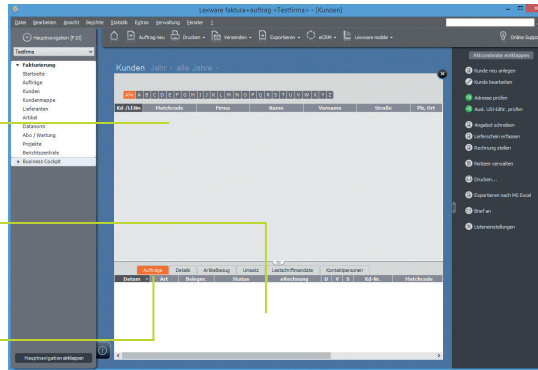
Lexware faktura+auftrag <Testfirma> - [Kunden]

Datei Bearbeiten Ansicht Register Statistik Extras Verwaltung Fenster ?

Hauptnavigation (F10)

Auftrag neu Drucken Versenden Exportieren xCRM Lexware mobile

Online Support

Testfirma

Fakturierung
Startseite
Aufträge
Kunden
Kundenmappe
Lieferanten
Artikel
Datanorm
Abo / Wartung
Projekte
Berichtszentrale
Business Cockpit

Kunden Jahr - alle Jahre -

Alle A B C D E F G H I J K L M N O P Q R S T U V W X Y Z

| Kd.-/Lf.Nr. | Matchcode | Firma | Name | Vorname | Straße | Plz. Ort |
|---|---|---|---|---|---|---|

Aufträge Details Artikelbezug Umsatz Lastschriftmandate Kontaktpersonen

| Datum | Art | Belegnr. | Status | eRechnung | D | V | S | Kd-Nr. | Matchcode |
|---|---|---|---|---|---|---|---|---|---|

Hauptnavigation einklappen

Aktionsleiste einklappen

Kunde neu anlegen
Kunde bearbeiten
Adresse prüfen
Ausl. USt-IdNr. prüfen
Angebot schreiben
Lieferschein erfassen
Rechnung stellen
Notizen verwalten
Drucken...
Exportieren nach MS Excel
Brief an
Listeneinstellungen